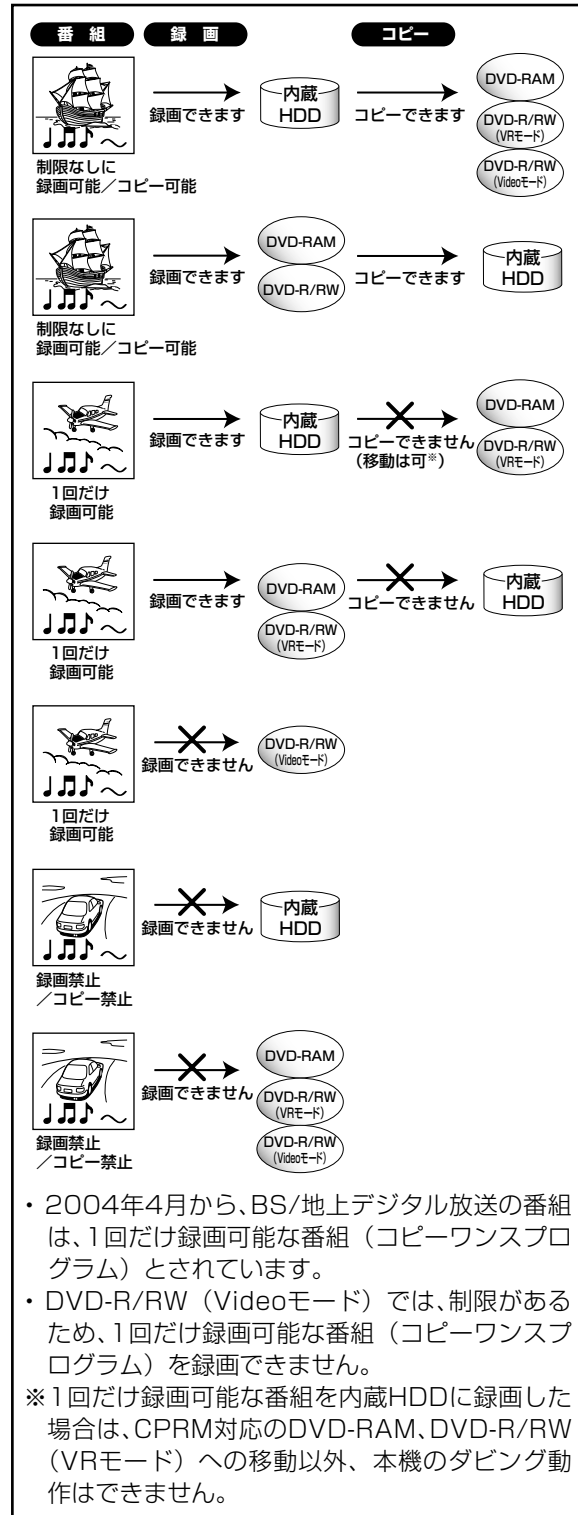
番 組　録 画　コピー

録画できます　内蔵 HDD　コピーできます　DVD-RAM　DVD-R/RW (VRモード)　DVD-R/RW (Videoモード)

制限なしに 録画可能／コピー可能

録画できます　DVD-RAM　DVD-R/RW　コピーできます　内蔵 HDD

制限なしに 録画可能／コピー可能

録画できます　内蔵 HDD　コピーできません (移動は可※)　DVD-RAM　DVD-R/RW (VRモード)

1回だけ 録画可能

録画できます　DVD-RAM　DVD-R/RW (VRモード)　コピーできません　内蔵 HDD

1回だけ 録画可能

録画できません　DVD-R/RW (Videoモード)

1回だけ 録画可能

録画できません　内蔵 HDD

録画禁止 ／コピー禁止

録画できません　DVD-RAM　DVD-R/RW (VRモード)　DVD-R/RW (Videoモード)

録画禁止 ／コピー禁止

・2004年4月から、BS/地上デジタル放送の番組は、1回だけ録画可能な番組（コピーワンスプログラム）とされています。
・DVD-R/RW（Videoモード）では、制限があるため、1回だけ録画可能な番組（コピーワンスプログラム）を録画できません。
※1回だけ録画可能な番組を内蔵HDDに録画した場合は、CPRM対応のDVD-RAM、DVD-R/RW（VRモード）への移動以外、本機のダビング動作はできません。